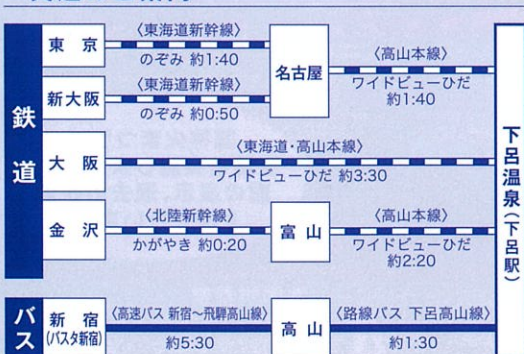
鉄道

東京
〈東海道新幹線〉
のぞみ 約1:40

新大阪
〈東海道新幹線〉
のぞみ 約0:50

名古屋
〈高山本線〉
ワイドビューひだ
約1:40

大阪
〈東海道・高山本線〉
ワイドビューひだ 約3:30

金沢
〈北陸新幹線〉
かがやき 約0:20

富山
〈高山本線〉
ワイドビューひだ
約2:20

下呂温泉（下呂駅）

バス

新宿
（バスタ新宿）
〈高速バス 新宿～飛騨高山線〉
約5:30

高山
〈路線バス 下呂高山線〉
約1:30